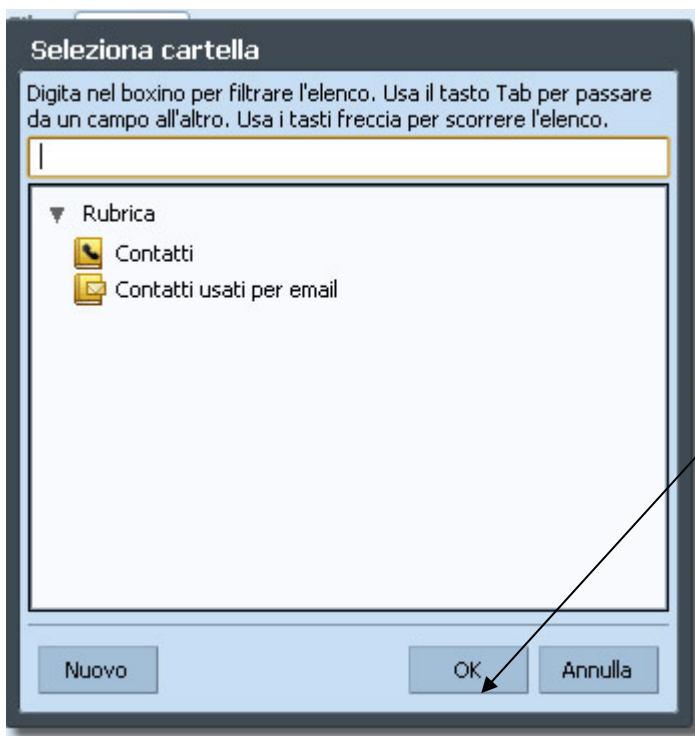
Seleziona cartella

Digita nel boxino per filtrare l'elenco. Usa il tasto Tab per passare da un campo all'altro. Usa i tasti freccia per scorrere l'elenco.

Rubrica

Contatti

Contatti usati per email

Nuovo

OK

Annulla